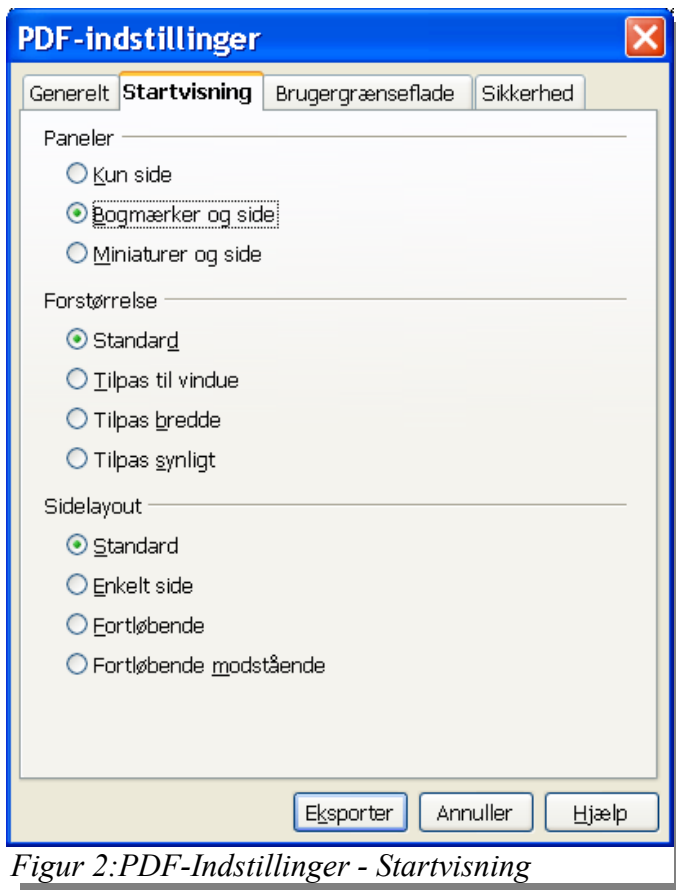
PDF-indstillinger

Generelt
Startvisning
Brugergrænseflade
Sikkerhed

Paneler

Kun side

Bogmærker og side

Miniaturer og side

Forstørrelse

Standard

Tilpas til vindue

Tilpas bredde

Tilpas synligt

Sidelayout

Standard

Enkelt side

Fortløbende

Fortløbende modstående

Eksporter
Annuller
Hjælp

Figur 2:PDF-Indstillinger - Startvisning